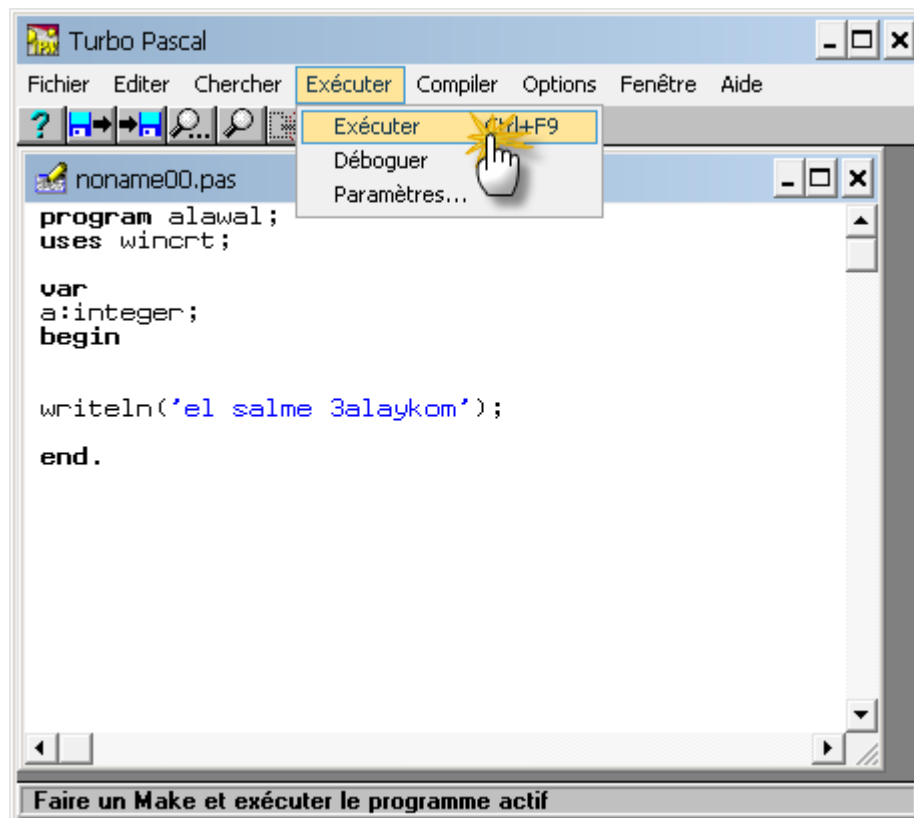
Turbo Pascal

Fichier Editer Chercher Exécuter Compiler Options Fenêtre Aide

Exécuter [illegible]+F9
Déboguer
Paramètres...

noname00.pas

program alawal;
uses wincrt;

var
a:integer;
begin

writeln('el salme 3alaykom');

end.

Faire un Make et exécuter le programme actif